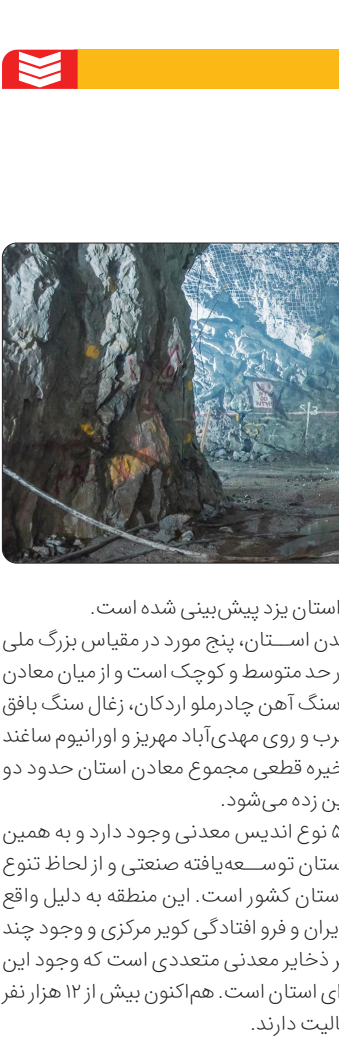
استان یزد پیش‌بینی شده است.
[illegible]دن اســتان، پنج مورد در مقیاس بزرگ ملی
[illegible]ر حد متوسط و کوچک است و از میان معادن
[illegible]سنگ آهن چادرملو اردکان، زغال سنگ بافق
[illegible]رب و روی مهدی‌آباد مهریز و اورانیوم ساغند
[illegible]خیره قطعی مجموع معادن استان حدود دو
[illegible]ین زده می‌شود.
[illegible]۵ نوع اندیس معدنی وجود دارد و به همین
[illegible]ستان توســعه‌یافته صنعتی و از لحاظ تنوع
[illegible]ستان کشور است. این منطقه به دلیل واقع
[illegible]یران و فرو افتادگی کویر مرکزی و وجود چند
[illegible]ر ذخایر معدنی متعددی است که وجود این
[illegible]ای استان است. هم‌اکنون بیش از ۱۲ هزار نفر
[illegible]الیت دارند.